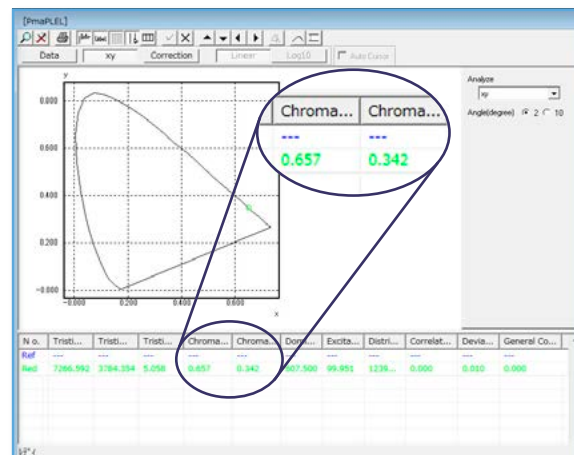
[PmaPLEL]

Data | xy | Correction | Linear | Log10 | Auto Cursor

Analyze
xy
Angle(degree) 2 10

y
0.800
0.600
0.400
0.200
-0.000
-0.000 0.200 0.400 0.600
x

| Chroma... | Chroma... |
|---|---|
| --- | --- |
| 0.657 | 0.342 |

| No. | Tristi... | Tristi... | Tristi... | Chroma... | Chroma... | Dom... | Excita... | Distri... | Correlat... | Devia... | General Co... |
|---|---|---|---|---|---|---|---|---|---|---|---|
| Ref | --- | --- | --- | --- | --- | --- | --- | --- | --- | --- | --- |
| Red | 7266.592 | 3784.354 | 5.058 | 0.657 | 0.342 | 607.500 | 99.951 | 1239... | 0.000 | 0.010 | 0.000 |